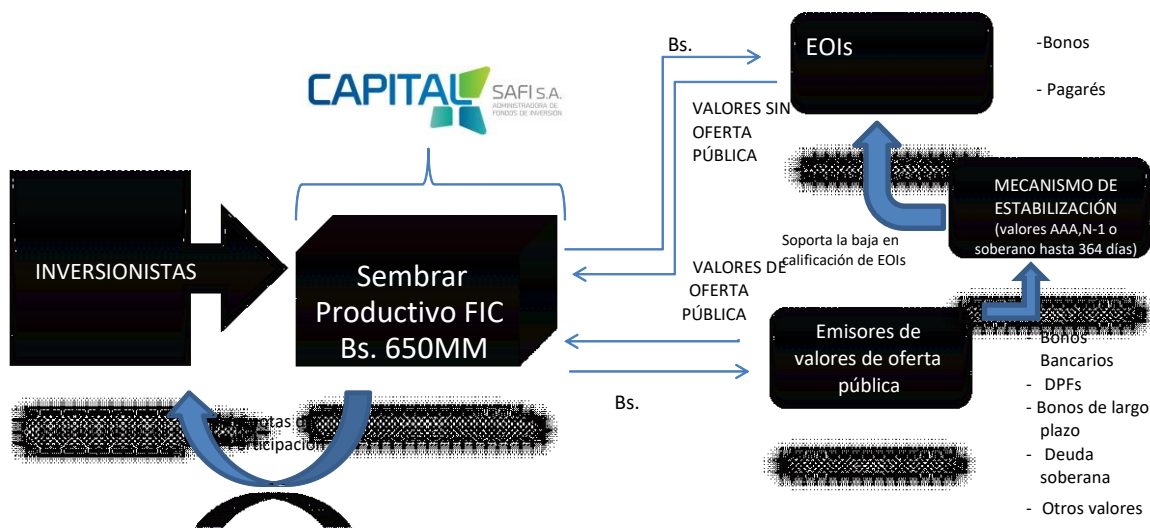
CAPITAL SAFI S.A. ADMINISTRADORA DE FONDOS DE INVERSION

Bs.

EOIs

-Bonos

- Pagarés

VALORES SIN OFERTA PÚBLICA

MECANISMO DE ESTABILIZACIÓN (valores AAA,N-1 o soberano hasta 364 días)

Soporta la baja en calificación de EOIs

INVERSIONISTAS

Sembrar Productivo FIC Bs. 650MM

VALORES DE OFERTA PÚBLICA

Emisores de valores de oferta pública

- Bonos Bancarios
- DPFs
- Bonos de largo plazo
- Deuda soberana
- Otros valores

Bs.

Cuotas de participación